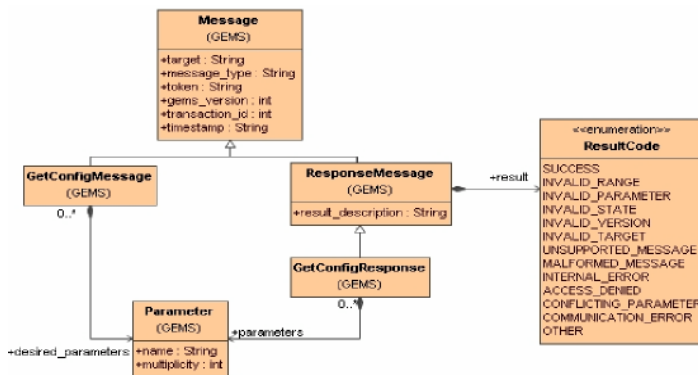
Message
(GEMS)
+target : String
+message_type : String
+token : String
+gems_version : int
+transaction_id : int
+timestamp : String

GetConfigMessage
(GEMS)

0..*

ResponseMessage
(GEMS)
+result_description : String

+result

<<enumeration>>
ResultCode
SUCCESS
INVALID_RANGE
INVALID_PARAMETER
INVALID_STATE
INVALID_VERSION
INVALID_TARGET
UNSUPPORTED_MESSAGE
MALFORMED_MESSAGE
INTERNAL_ERROR
ACCESS_DENIED
CONFLICTING_PARAMETER
COMMUNICATION_ERROR
OTHER

GetConfigResponse
(GEMS)

0..*

+parameters

Parameter
(GEMS)
+name : String
+multiplicity : int

+desired_parameters